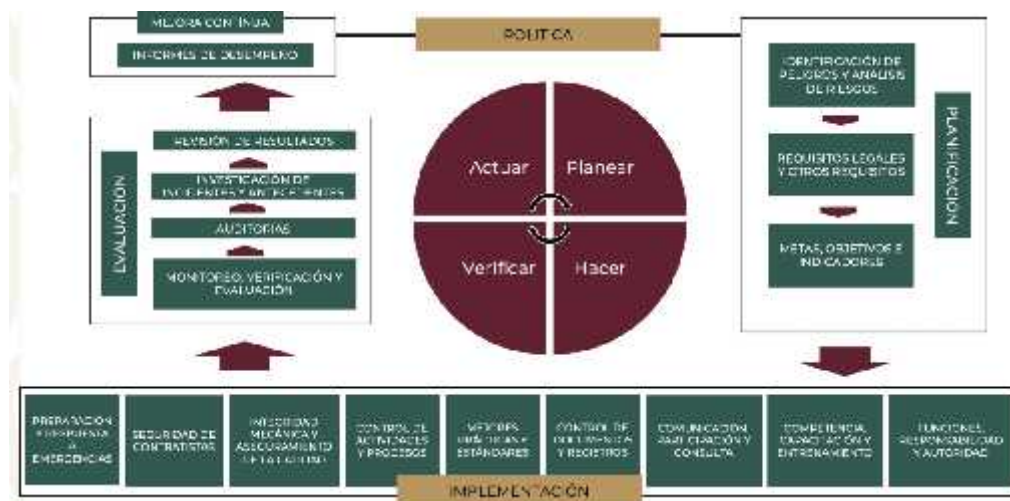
MEJORA CONTINUA

INFORMES DE DESEMPEÑO

POLITICA

IDENTIFICACIÓN DE PELIGROS Y ANÁLISIS DE RIESGOS

REQUISITOS LEGALES Y OTROS REQUISITOS

METAS, OBJETIVOS E INDICADORES

PLANIFICACIÓN

EVALUACIÓN

REVISIÓN DE RESULTADOS

INVESTIGACIÓN DE INCIDENTES Y ACCIDENTES

AUDITORIAS

MONITOREO, VERIFICACIÓN Y EVALUACIÓN

Actuar

Planear

Verificar

Hacer

PREPARACIÓN Y RESPUESTA A EMERGENCIAS

SEGURIDAD DE CONTRATISTAS

INTEGRIDAD MECÁNICA Y ASEGURAMIENTO DE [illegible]

CONTROL DE ACTIVIDADES Y PROCESOS

MEJORES PRÁCTICAS Y ESTÁNDARES

CONTROL DE DOCUMENTOS Y REGISTROS

COMUNICACIÓN PARTICIPACIÓN Y CONSULTA

COMPETENCIA, CAPACITACIÓN Y ENTRENAMIENTO

FUNCIONES, RESPONSABILIDAD Y AUTORIDAD

IMPLEMENTACIÓN